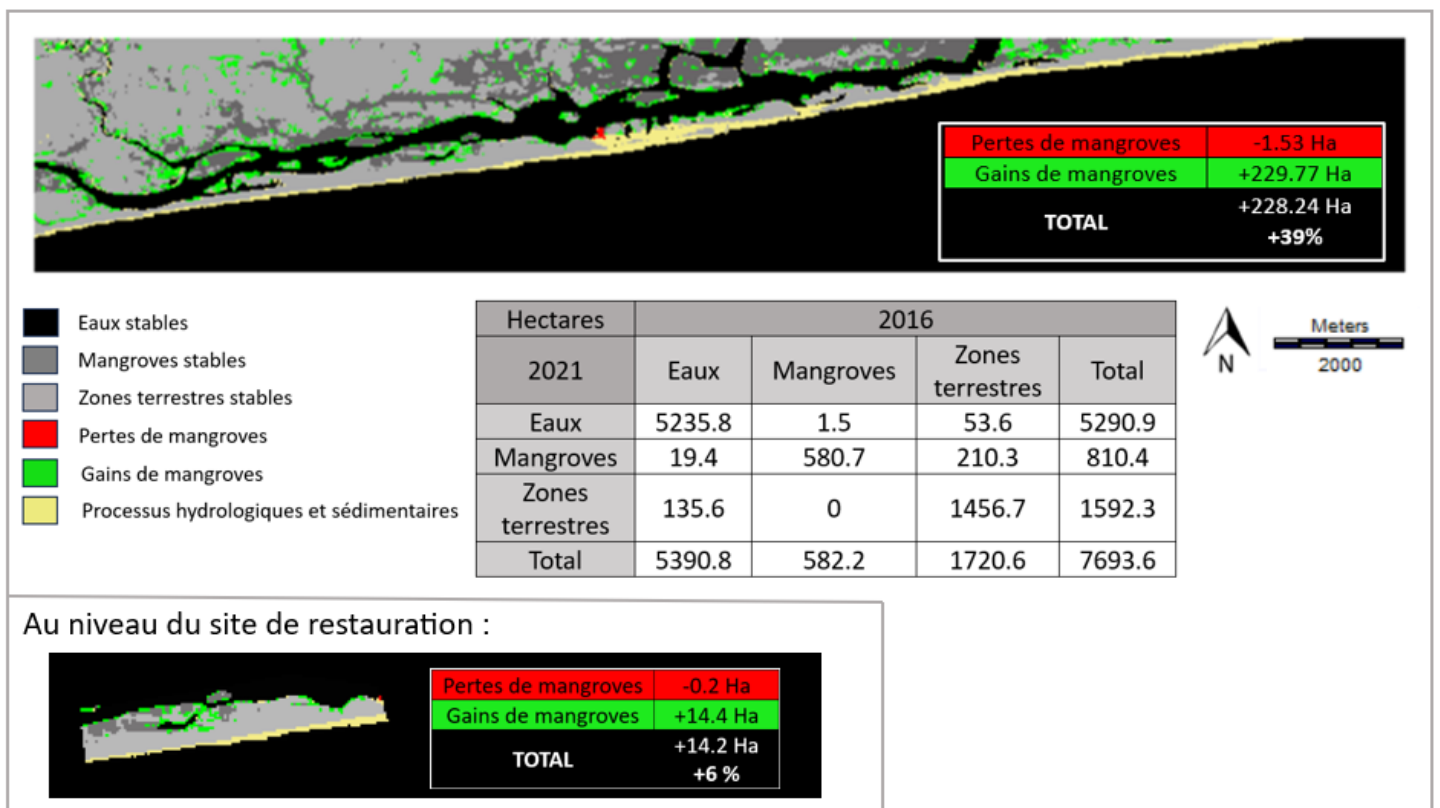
| Pertes de mangroves | -1.53 Ha |
|---|---|
| Gains de mangroves | +229.77 Ha |
| TOTAL | +228.24 Ha +39% |

Eaux stables
Mangroves stables
Zones terrestres stables
Pertes de mangroves
Gains de mangroves
Processus hydrologiques et sédimentaires

| Hectares | 2016 | | | |
|---|---|---|---|---|
| 2021 | Eaux | Mangroves | Zones terrestres | Total |
| Eaux | 5235.8 | 1.5 | 53.6 | 5290.9 |
| Mangroves | 19.4 | 580.7 | 210.3 | 810.4 |
| Zones terrestres | 135.6 | 0 | 1456.7 | 1592.3 |
| Total | 5390.8 | 582.2 | 1720.6 | 7693.6 |

N
Meters
2000

Au niveau du site de restauration :

| Pertes de mangroves | -0.2 Ha |
|---|---|
| Gains de mangroves | +14.4 Ha |
| TOTAL | +14.2 Ha +6 % |